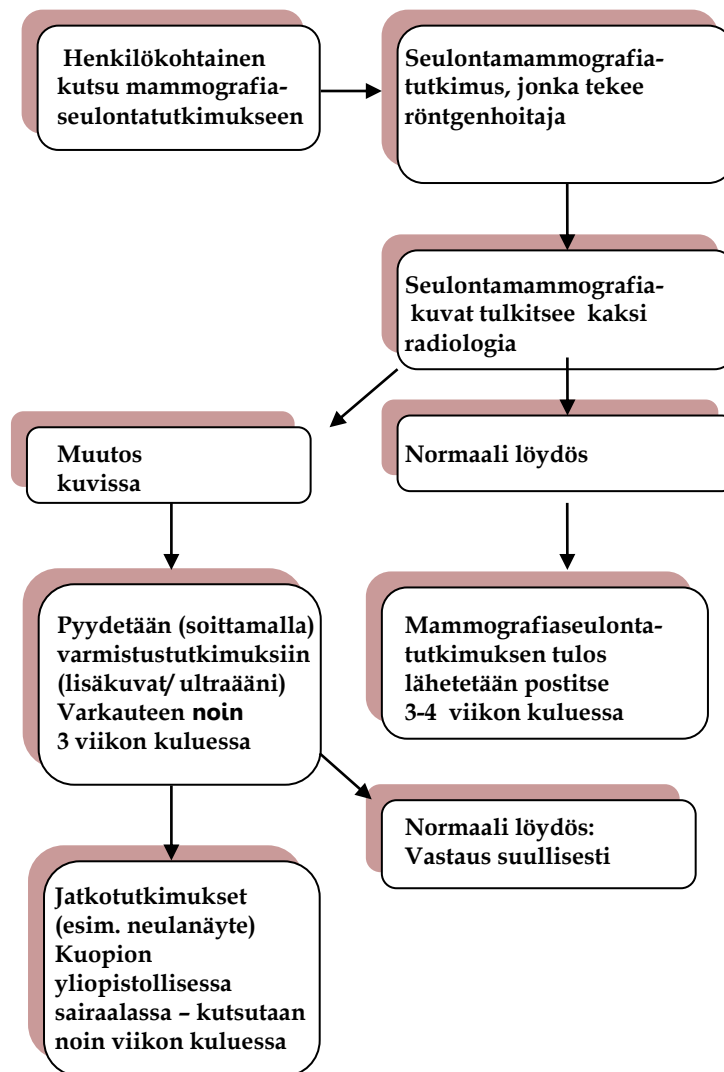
Henkilökohtainen kutsu mammografiaseulontatutkimukseen

Seulontamammografiatutkimus, jonka tekee röntgenhoitaja

Seulontamammografiakuvat tulkitsee kaksi radiologia

Muutos kuvissa

Normaali löydös

Pyydetään (soittamalla) varmistustutkimuksiin (lisäkuvat/ ultraääni) Varkauteen noin 3 viikon kuluessa

Mammografiaseulontatutkimuksen tulos lähetetään postitse 3-4 viikon kuluessa

Normaali löydös: Vastaus suullisesti

Jatkotutkimukset (esim. neulanäyte) Kuopion yliopistollisessa sairaalassa – kutsutaan noin viikon kuluessa